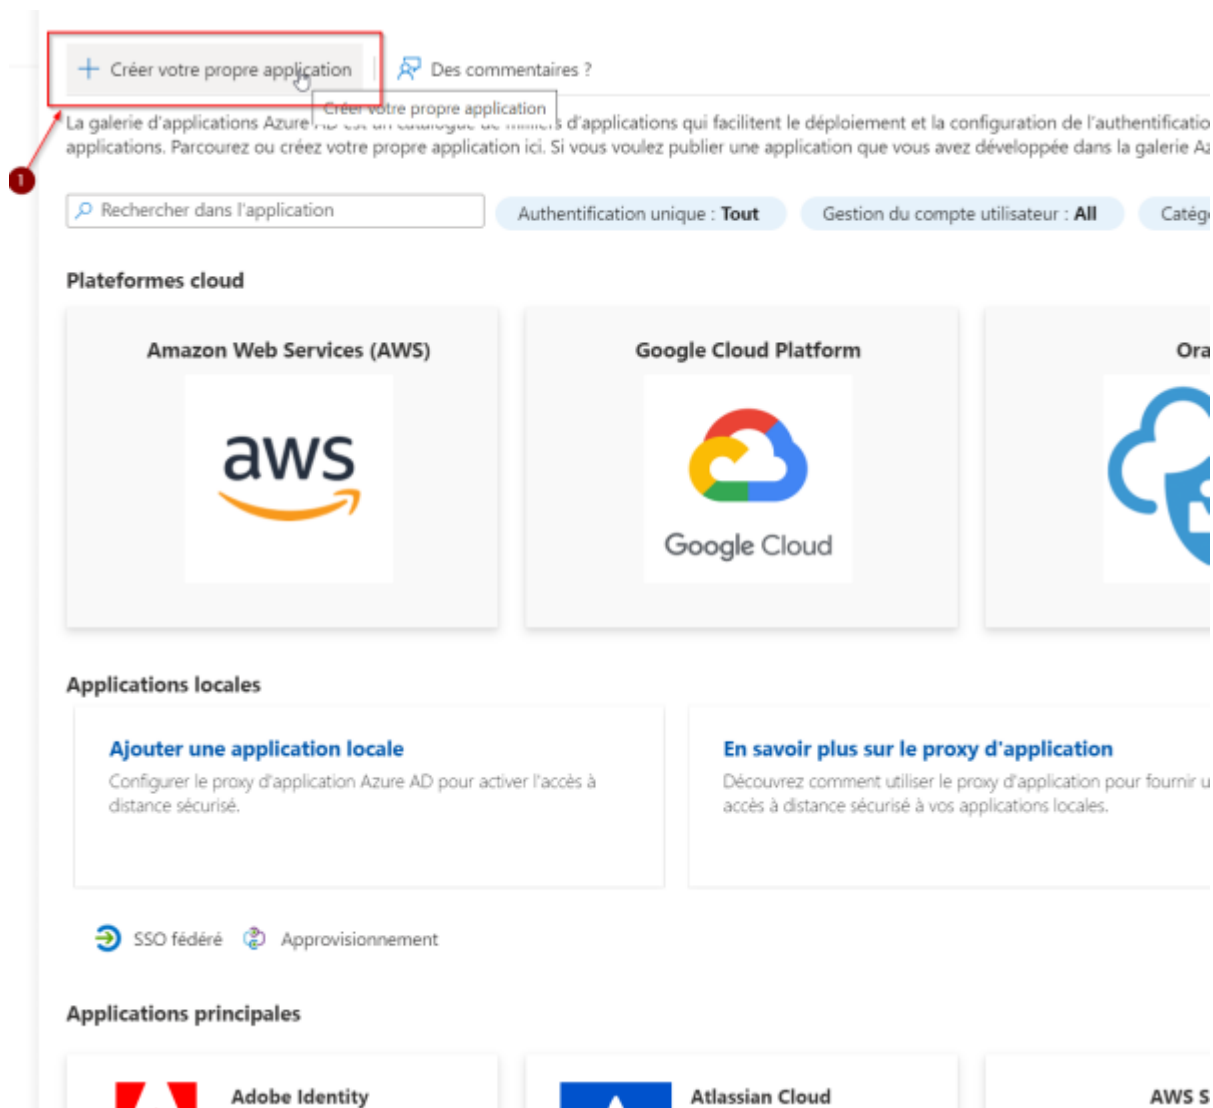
+ Créer votre propre application

Des commentaires ?

Créer votre propre application

1

La galerie d'applications Azure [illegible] d'applications qui facilitent le déploiement et la configuration de l'authentificatio applications. Parcourez ou créez votre propre application ici. Si vous voulez publier une application que vous avez développée dans la galerie A

Rechercher dans l'application

Authentification unique : Tout

Gestion du compte utilisateur : All

Catég

Plateformes cloud

Amazon Web Services (AWS)

aws

Google Cloud Platform

Google Cloud

Ora

Applications locales

Ajouter une application locale

Configurer le proxy d'application Azure AD pour activer l'accès à distance sécurisé.

En savoir plus sur le proxy d'application

Découvrez comment utiliser le proxy d'application pour fournir u accès à distance sécurisé à vos applications locales.

SSO fédéré

Approvisionnement

Applications principales

Adobe Identity

Atlassian Cloud

AWS S